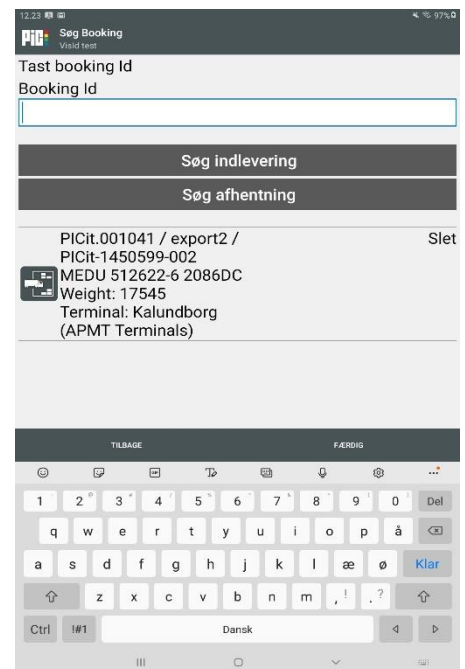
12.23 97%

PIC Søg Booking
Visid test

Tast booking Id
Booking Id

Søg indlevering

Søg afhentning

PICit.001041 / export2 / PICit-1450599-002
MEDU 512622-6 2086DC
Weight: 17545
Terminal: Kalundborg (APMT Terminals)

Slet

TILBAGE

FÆRDIG

1 2 3 4 5 6 7 8 9 0 Del
q w e r t y u i o p å
a s d f g h j k l æ ø Klar
z x c v b n m , ! . ?
Ctrl !#1 Dansk